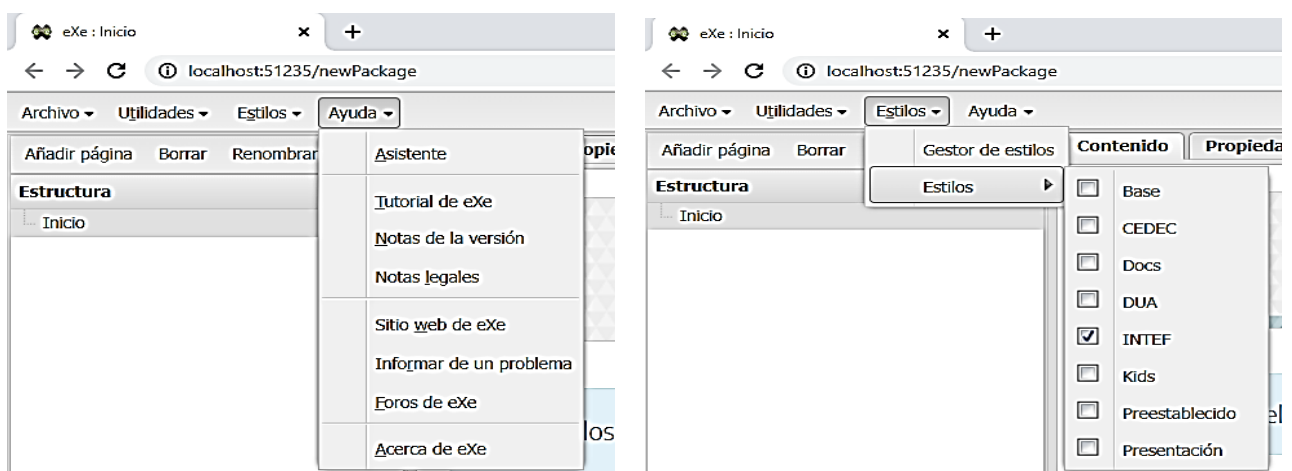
eXe : Inicio ×
+
localhost:51235/newPackage
Archivo ▾ Utilidades ▾ Estilos ▾ Ayuda ▾
Añadir página Borrar Renombrar
opie
Estructura
Inicio
Asistente
Tutorial de eXe
Notas de la versión
Notas legales
Sitio web de eXe
Informar de un problema
Foros de eXe
Acerca de eXe
los

eXe : Inicio ×
+
localhost:51235/newPackage
Archivo ▾ Utilidades ▾ Estilos ▾ Ayuda ▾
Añadir página Borrar
Gestor de estilos
Contenido Propieda
Estructura
Estilos ▶
Inicio
Base
CEDEC
Docs
DUA
INTEF
Kids
Preestablecido
Presentación
el